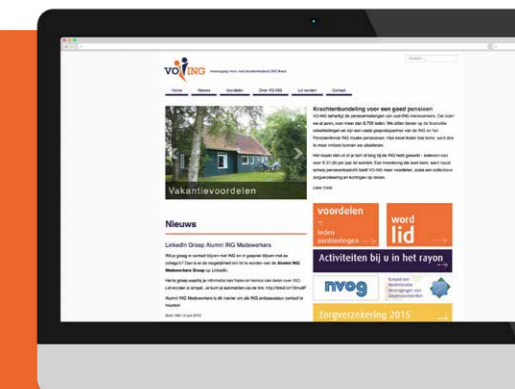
VO ING

Home | Nieuws | Voordelen | Over VO-ING | Lid worden | Contact

Krachtenbundeling voor een goed pensioen

Vakantievoordelen

Nieuws

LinkedIn Groep Alumni ING Medewerkers

voordelen leden aanbiedingen

word lid

Activiteiten bij u in het rayon

nvog

Zorgverzekering 2015